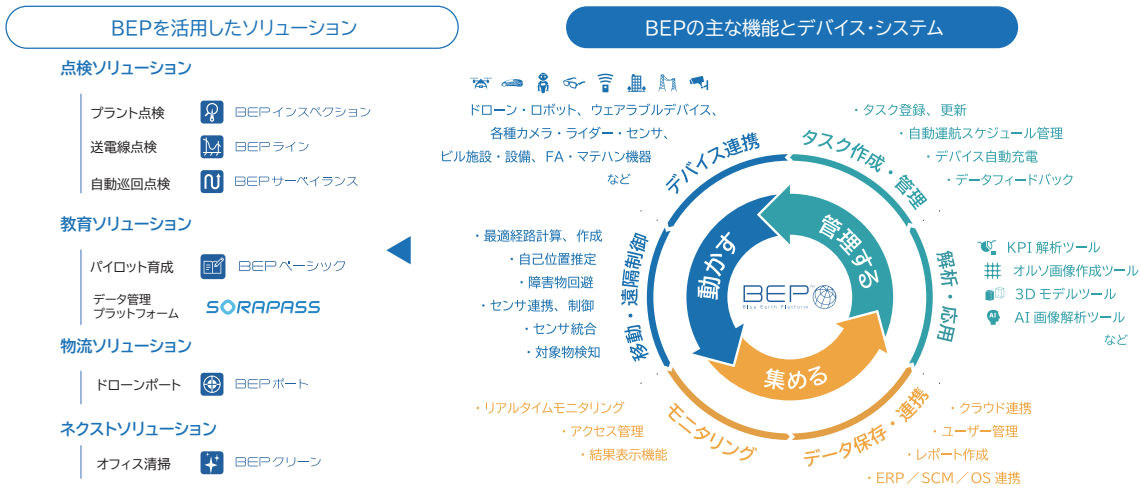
BEPを活用したソリューション

点検ソリューション

プラント点検 BEPインスペクション

送電線点検 BEPライン

自動巡回点検 BEPサーベイランス

教育ソリューション

パイロット育成 BEPベーシック

データ管理プラットフォーム SORAPASS

物流ソリューション

ドローンポート BEPポート

ネクストソリューション

オフィス清掃 BEPクリーン

BEPの主な機能とデバイス・システム

ドローン・ロボット、ウェアラブルデバイス、各種カメラ・ライダー・センサ、ビル施設・設備、FA・マテハン機器 など

デバイス連携

・タスク登録、更新
・自動運航スケジュール管理
・デバイス自動充電
・データフィードバック

タスク作成・管理

・最適経路計算、作成
・自己位置推定
・障害物回避
・センサ連携、制御
・センサ統合
・対象物検知

移動・遠隔制御

動かす

管理する

BEP
Blue Earth Platform

集める

解析・応用

KPI 解析ツール
オルソ画像作成ツール
3D モデルツール
AI 画像解析ツール
など

・リアルタイムモニタリング
・アクセス管理
・結果表示機能

モニタリング

データ保存・連携

・クラウド連携
・ユーザー管理
・レポート作成
・ERP／SCM／OS 連携